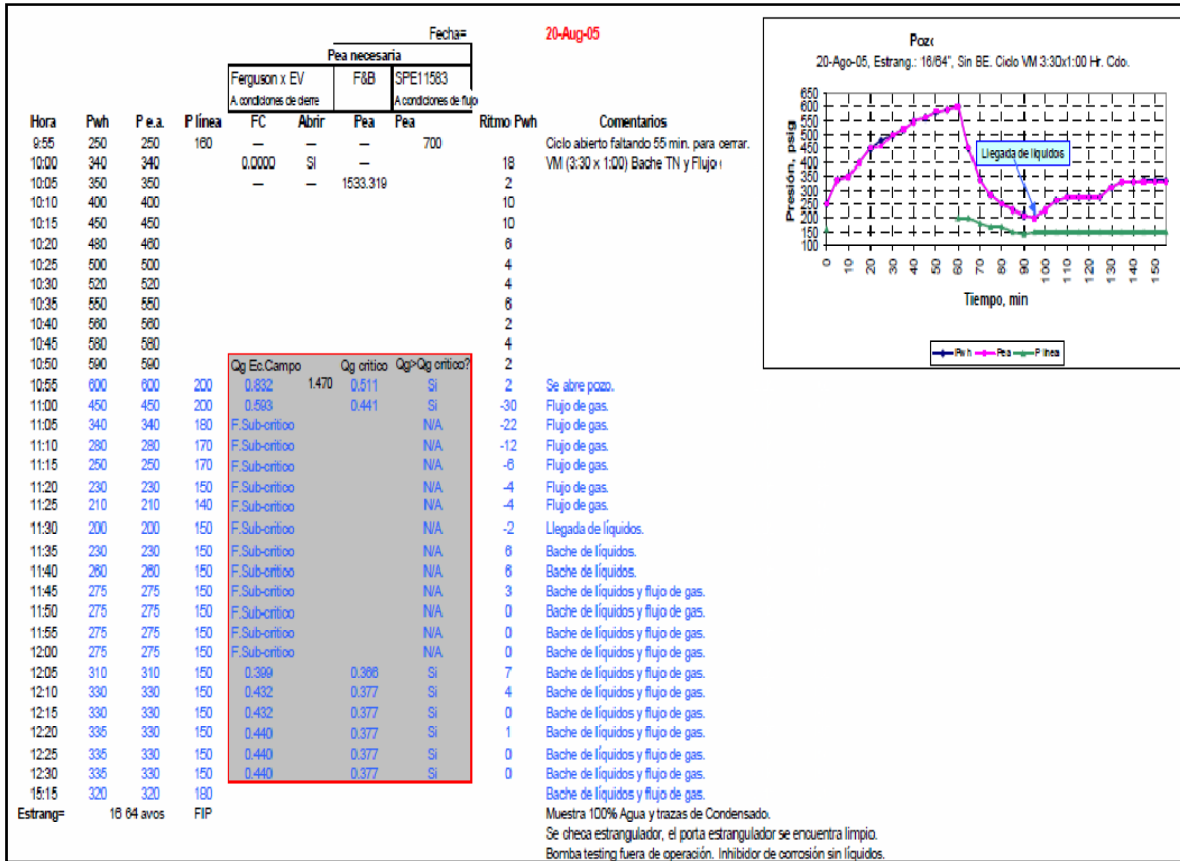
Fecha= 20-Aug-05

Pea necesaria

| Hora | Pwh | P e.a. | P línea | Ferguson x EV A condiciones de cierre FC | Abrir | F&B Pea | SPE11583 A condiciones de flujo Pea | Ritmo Pwh | Comentarios |
|---|---|---|---|---|---|---|---|---|---|
| 9:55 | 250 | 250 | 160 | — | — | — | 700 | | Ciclo abierto faltando 55 min. para cerrar. |
| 10:00 | 340 | 340 | | 0.0000 | Si | — | | 18 | VM (3:30 x 1:00) Bache TN y Flujo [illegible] |
| 10:05 | 350 | 350 | | — | — | 1533.319 | | 2 | |
| 10:10 | 400 | 400 | | | | | | 10 | |
| 10:15 | 450 | 450 | | | | | | 10 | |
| 10:20 | 480 | 460 | | | | | | 6 | |
| 10:25 | 500 | 500 | | | | | | 4 | |
| 10:30 | 520 | 520 | | | | | | 4 | |
| 10:35 | 550 | 550 | | | | | | 6 | |
| 10:40 | 560 | 560 | | | | | | 2 | |
| 10:45 | 580 | 580 | | | | | | 4 | |
| 10:50 | 590 | 590 | | Qg Ec.Campo | | Qg critico | Qg>Qg critico? | 2 | |
| 10:55 | 600 | 600 | 200 | 0.832 | 1.470 | 0.511 | Si | 2 | Se abre pozo. |
| 11:00 | 450 | 450 | 200 | 0.593 | | 0.441 | Si | -30 | Flujo de gas. |
| 11:05 | 340 | 340 | 180 | F.Sub-critico | | | N/A | -22 | Flujo de gas. |
| 11:10 | 280 | 280 | 170 | F.Sub-critico | | | N/A | -12 | Flujo de gas. |
| 11:15 | 250 | 250 | 170 | F.Sub-critico | | | N/A | -6 | Flujo de gas. |
| 11:20 | 230 | 230 | 150 | F.Sub-critico | | | N/A | -4 | Flujo de gas. |
| 11:25 | 210 | 210 | 140 | F.Sub-critico | | | N/A | -4 | Flujo de gas. |
| 11:30 | 200 | 200 | 150 | F.Sub-critico | | | N/A | -2 | Llegada de líquidos. |
| 11:35 | 230 | 230 | 150 | F.Sub-critico | | | N/A | 6 | Bache de líquidos. |
| 11:40 | 260 | 260 | 150 | F.Sub-critico | | | N/A | 6 | Bache de líquidos. |
| 11:45 | 275 | 275 | 150 | F.Sub-critico | | | N/A | 3 | Bache de líquidos y flujo de gas. |
| 11:50 | 275 | 275 | 150 | F.Sub-critico | | | N/A | 0 | Bache de líquidos y flujo de gas. |
| 11:55 | 275 | 275 | 150 | F.Sub-critico | | | N/A | 0 | Bache de líquidos y flujo de gas. |
| 12:00 | 275 | 275 | 150 | F.Sub-critico | | | N/A | 0 | Bache de líquidos y flujo de gas. |
| 12:05 | 310 | 310 | 150 | 0.399 | | 0.366 | Si | 7 | Bache de líquidos y flujo de gas. |
| 12:10 | 330 | 330 | 150 | 0.432 | | 0.377 | Si | 4 | Bache de líquidos y flujo de gas. |
| 12:15 | 330 | 330 | 150 | 0.432 | | 0.377 | Si | 0 | Bache de líquidos y flujo de gas. |
| 12:20 | 335 | 330 | 150 | 0.440 | | 0.377 | Si | 1 | Bache de líquidos y flujo de gas. |
| 12:25 | 335 | 330 | 150 | 0.440 | | 0.377 | Si | 0 | Bache de líquidos y flujo de gas. |
| 12:30 | 335 | 330 | 150 | 0.440 | | 0.377 | Si | 0 | Bache de líquidos y flujo de gas. |
| 15:15 | 320 | 320 | 180 | | | | | | Bache de líquidos y flujo de gas. |
| Estrang= | 16 64 avos | | FIP | | | | | | Muestra 100% Agua y trazas de Condensado. |

Se checa estrangulador, el porta estrangulador se encuentra limpio.
Bomba testing fuera de operación. Inhibidor de corrosión sin líquidos.

Pozo
20-Ago-05, Estrang.: 16/64", Sin BE. Ciclo VM 3:30x1:00 Hr. Cdo.
Presión, psig
650 600 550 500 450 400 350 300 250 200 150 100
Llegada de líquidos
0 10 20 30 40 50 60 70 80 90 100 110 120 130 140 150
Tiempo, min
Pwh Pea P línea